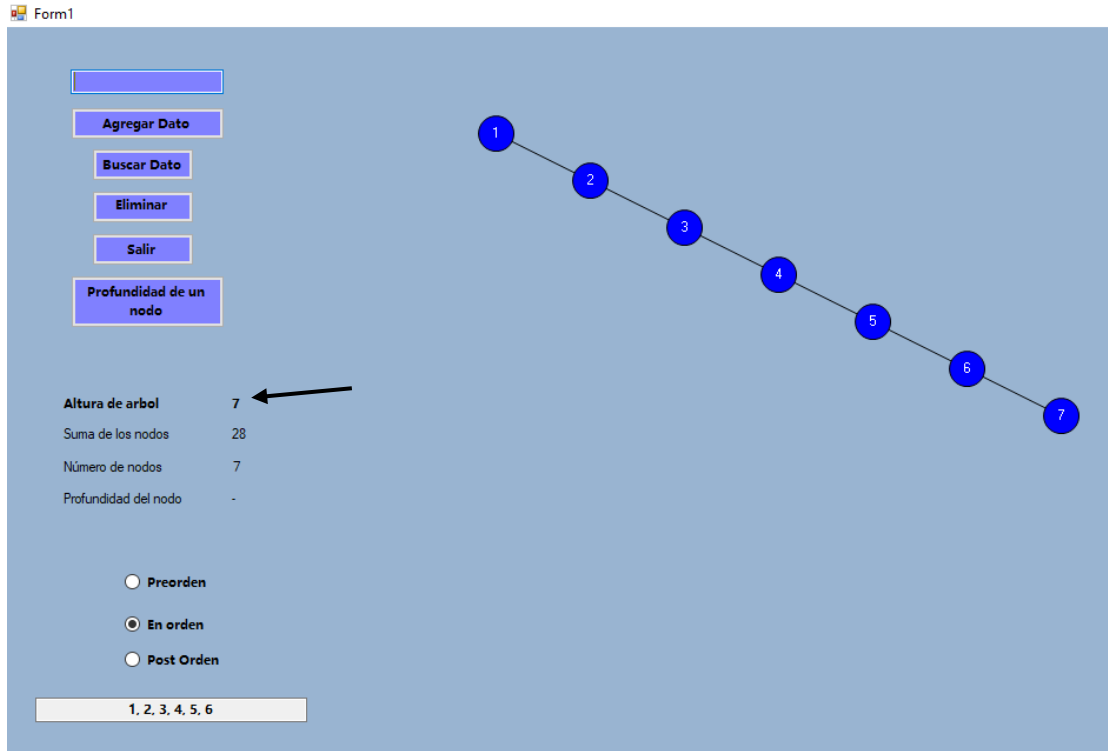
Form1

Agregar Dato

Buscar Dato

Eliminar

Salir

Profundidad de un nodo

1
2
3
4
5
6
7

Altura de arbol 7

Suma de los nodos 28

Número de nodos 7

Profundidad del nodo -

Preorden

En orden

Post Orden

1, 2, 3, 4, 5, 6